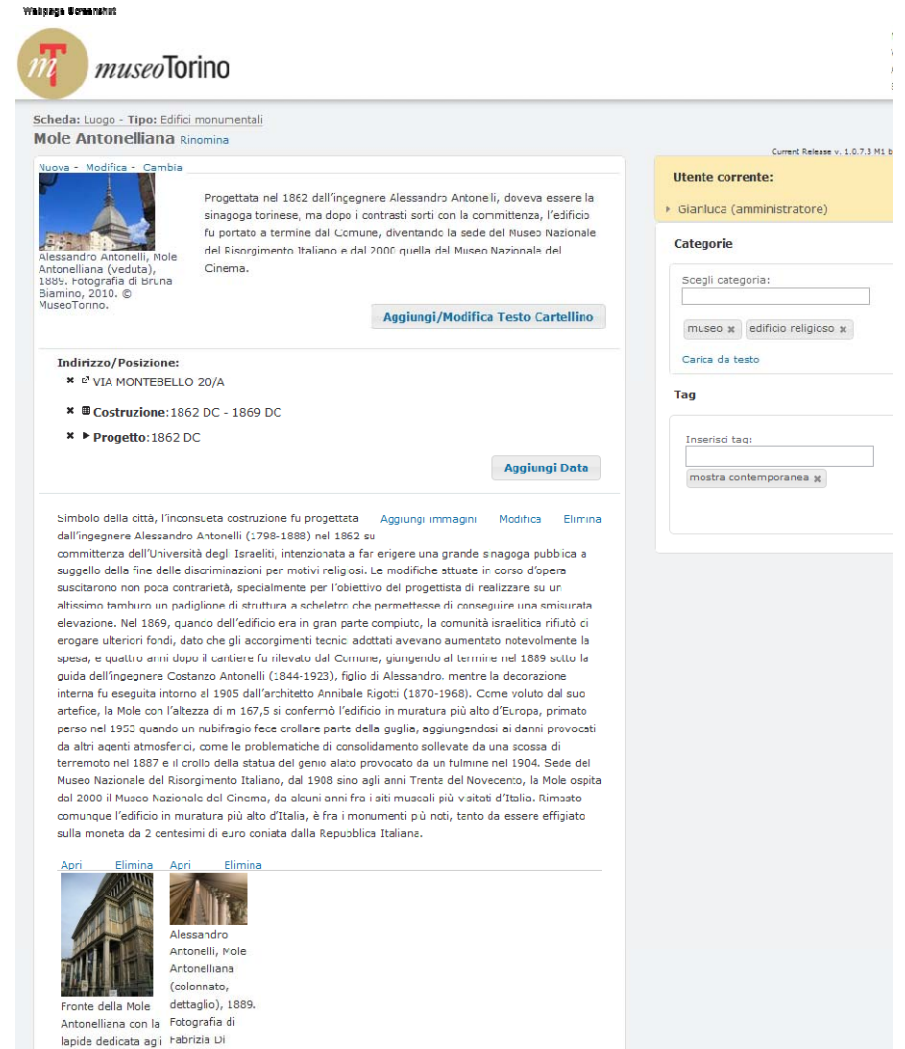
Webpage Screenshot

mT museoTorino

Scheda: Luogo - Tipo: Edifici monumentali
Mole Antonelliana Rinomina

Current Release v. 1.0.7.3 M1 b

Nuova - Modifica - Cambia

Alessandro Antonelli, Mole Antonelliana (veduta), 1889. Fotografia di Bruna Biamino, 2010. © MuseoTorino.

Progettata nel 1862 dall'ingegnere Alessandro Antonelli, doveva essere la sinagoga torinese, ma dopo i contrasti sorti con la committenza, l'edificio fu portato a termine dal Comune, diventando la sede del Museo Nazionale del Risorgimento Italiano e dal 2000 quella del Museo Nazionale del Cinema.

Aggiungi/Modifica Testo Cartellino

Indirizzo/Posizione:
VIA MONTEBELLO 20/A
Costruzione: 1862 DC - 1869 DC
Progetto: 1862 DC

Aggiungi Data

Aggiungi immagini Modifica Elimina

Simbolo della città, l'inconsueta costruzione fu progettata dall'ingegnere Alessandro Antonelli (1798-1888) nel 1862 su committenza dell'Università degli Israeliti, intenzionata a far erigere una grande sinagoga pubblica a suggello della fine delle discriminazioni per motivi religiosi. Le modifiche attuate in corso d'opera suscitarono non poca contrarietà, specialmente per l'obiettivo del progettista di realizzare su un altissimo tamburo un padiglione di struttura a scheletro che permettesse di conseguire una smisurata elevazione. Nel 1869, quando dell'edificio era in gran parte compiuto, la comunità israelitica rifiutò ci erogare ulteriori fondi, dato che gli accorgimenti tecnici adottati avevano aumentato notevolmente la spesa, e quattro anni dopo il cantiere fu rilevato dal Comune, giungendo al termine nel 1889 sotto la guida dell'ingegnere Costanzo Antonelli (1844-1923), figlio di Alessandro, mentre la decorazione interna fu eseguita intorno al 1905 dall'architetto Annibale Rigotti (1870-1968). Come voluto dal suo artefice, la Mole con l'altezza di m 167,5 si confermò l'edificio in muratura più alto d'Europa, primato perso nel 1953 quando un nubifragio fece crollare parte della guglia, aggiungendosi ai danni provocati da altri agenti atmosferici, come le problematiche di consolidamento sollevate da una scossa di terremoto nel 1887 e il crollo della statua del genio alato provocato da un fulmine nel 1904. Sede del Museo Nazionale del Risorgimento Italiano, dal 1908 sino agli anni Trenta del Novecento, la Mole ospita dal 2000 il Museo Nazionale del Cinema, da alcuni anni fra i siti museali più visitati d'Italia. Rimasto comunque l'edificio in muratura più alto d'Italia, è fra i monumenti più noti, tanto da essere effigiato sulla moneta da 2 centesimi di euro coniata dalla Repubblica Italiana.

Apri Elimina Apri Elimina

Fronte della Mole Antonelliana con la lapida dedicata agli

Alessandro Antonelli, Mole Antonelliana (colonnato, dettaglio), 1889. Fotografia di Fabrizia Di

Utente corrente:
Gianluca (amministratore)

Categorie
Scegli categoria:
museo edificio religioso
Carica da testo

Tag
Inserisci tag:
mostra contemporanea